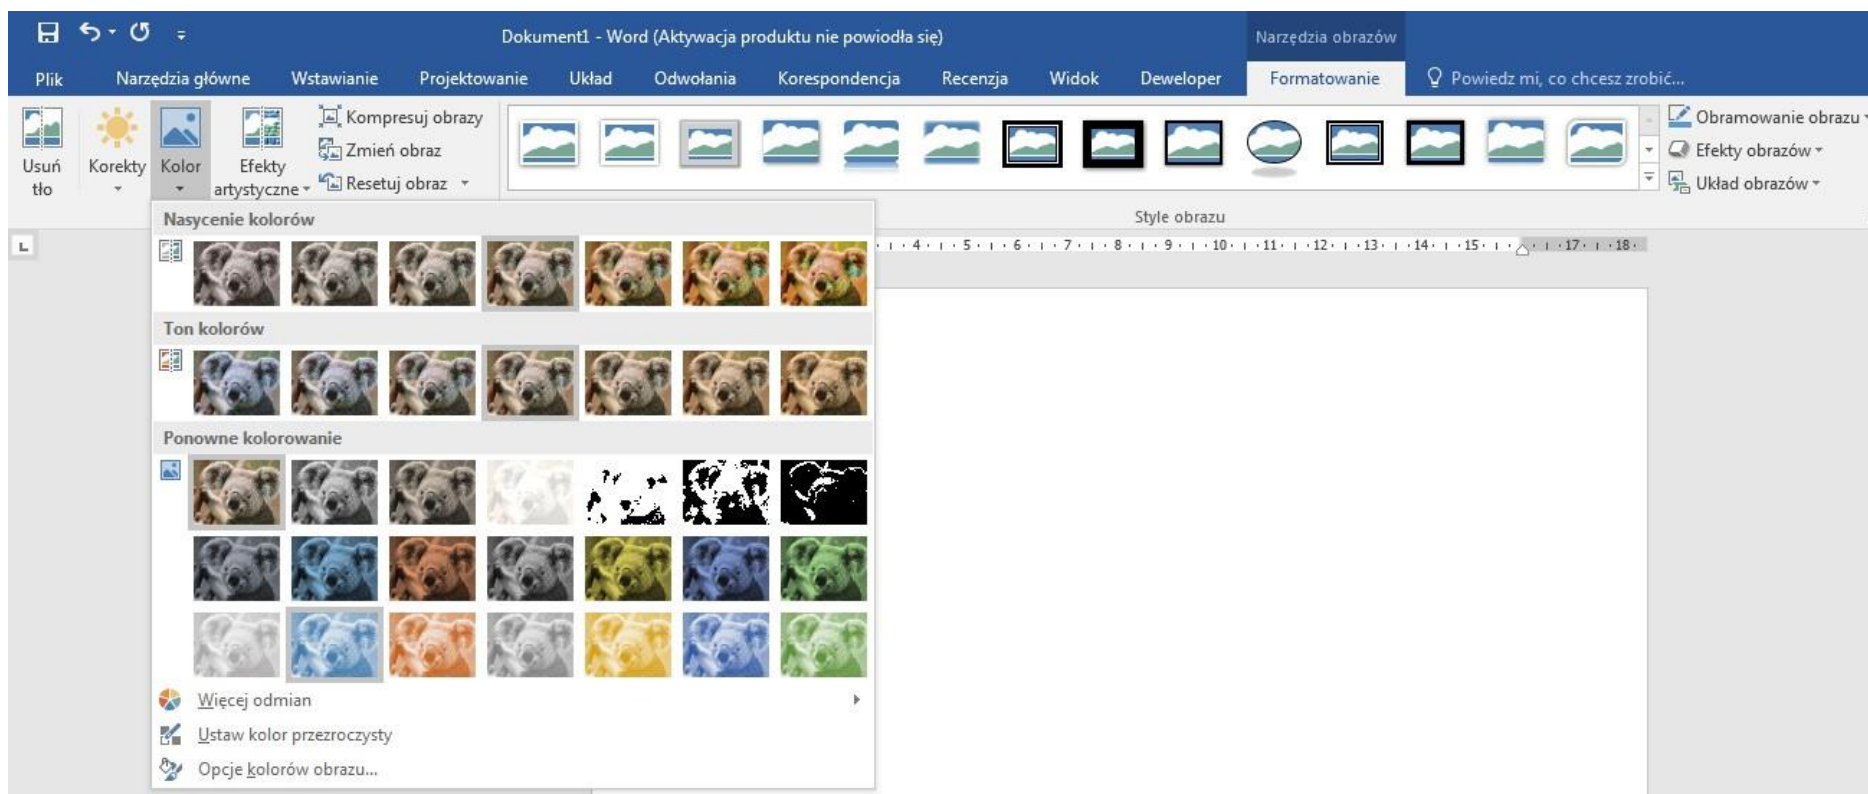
Dokument1 - Word (Aktywacja produktu nie powiodła się)

Narzędzia obrazów

Plik | Narzędzia główne | Wstawianie | Projektowanie | Układ | Odwołania | Korespondencja | Recenzja | Widok | Deweloper | Formatowanie | Powiedz mi, co chcesz zrobić...

Usuń tło
Korekty
Kolor
Efekty artystyczne
Kompresuj obrazy
Zmień obraz
Resetuj obraz

Style obrazu

Obramowanie obrazu
Efekty obrazów
Układ obrazów

4 · 5 · 6 · 7 · 8 · 9 · 10 · 11 · 12 · 13 · 14 · 15 · 17 · 18

Nasycenie kolorów

Ton kolorów

Ponowne kolorowanie

Więcej odmian

Ustaw kolor przezroczysty

Opcje kolorów obrazu...